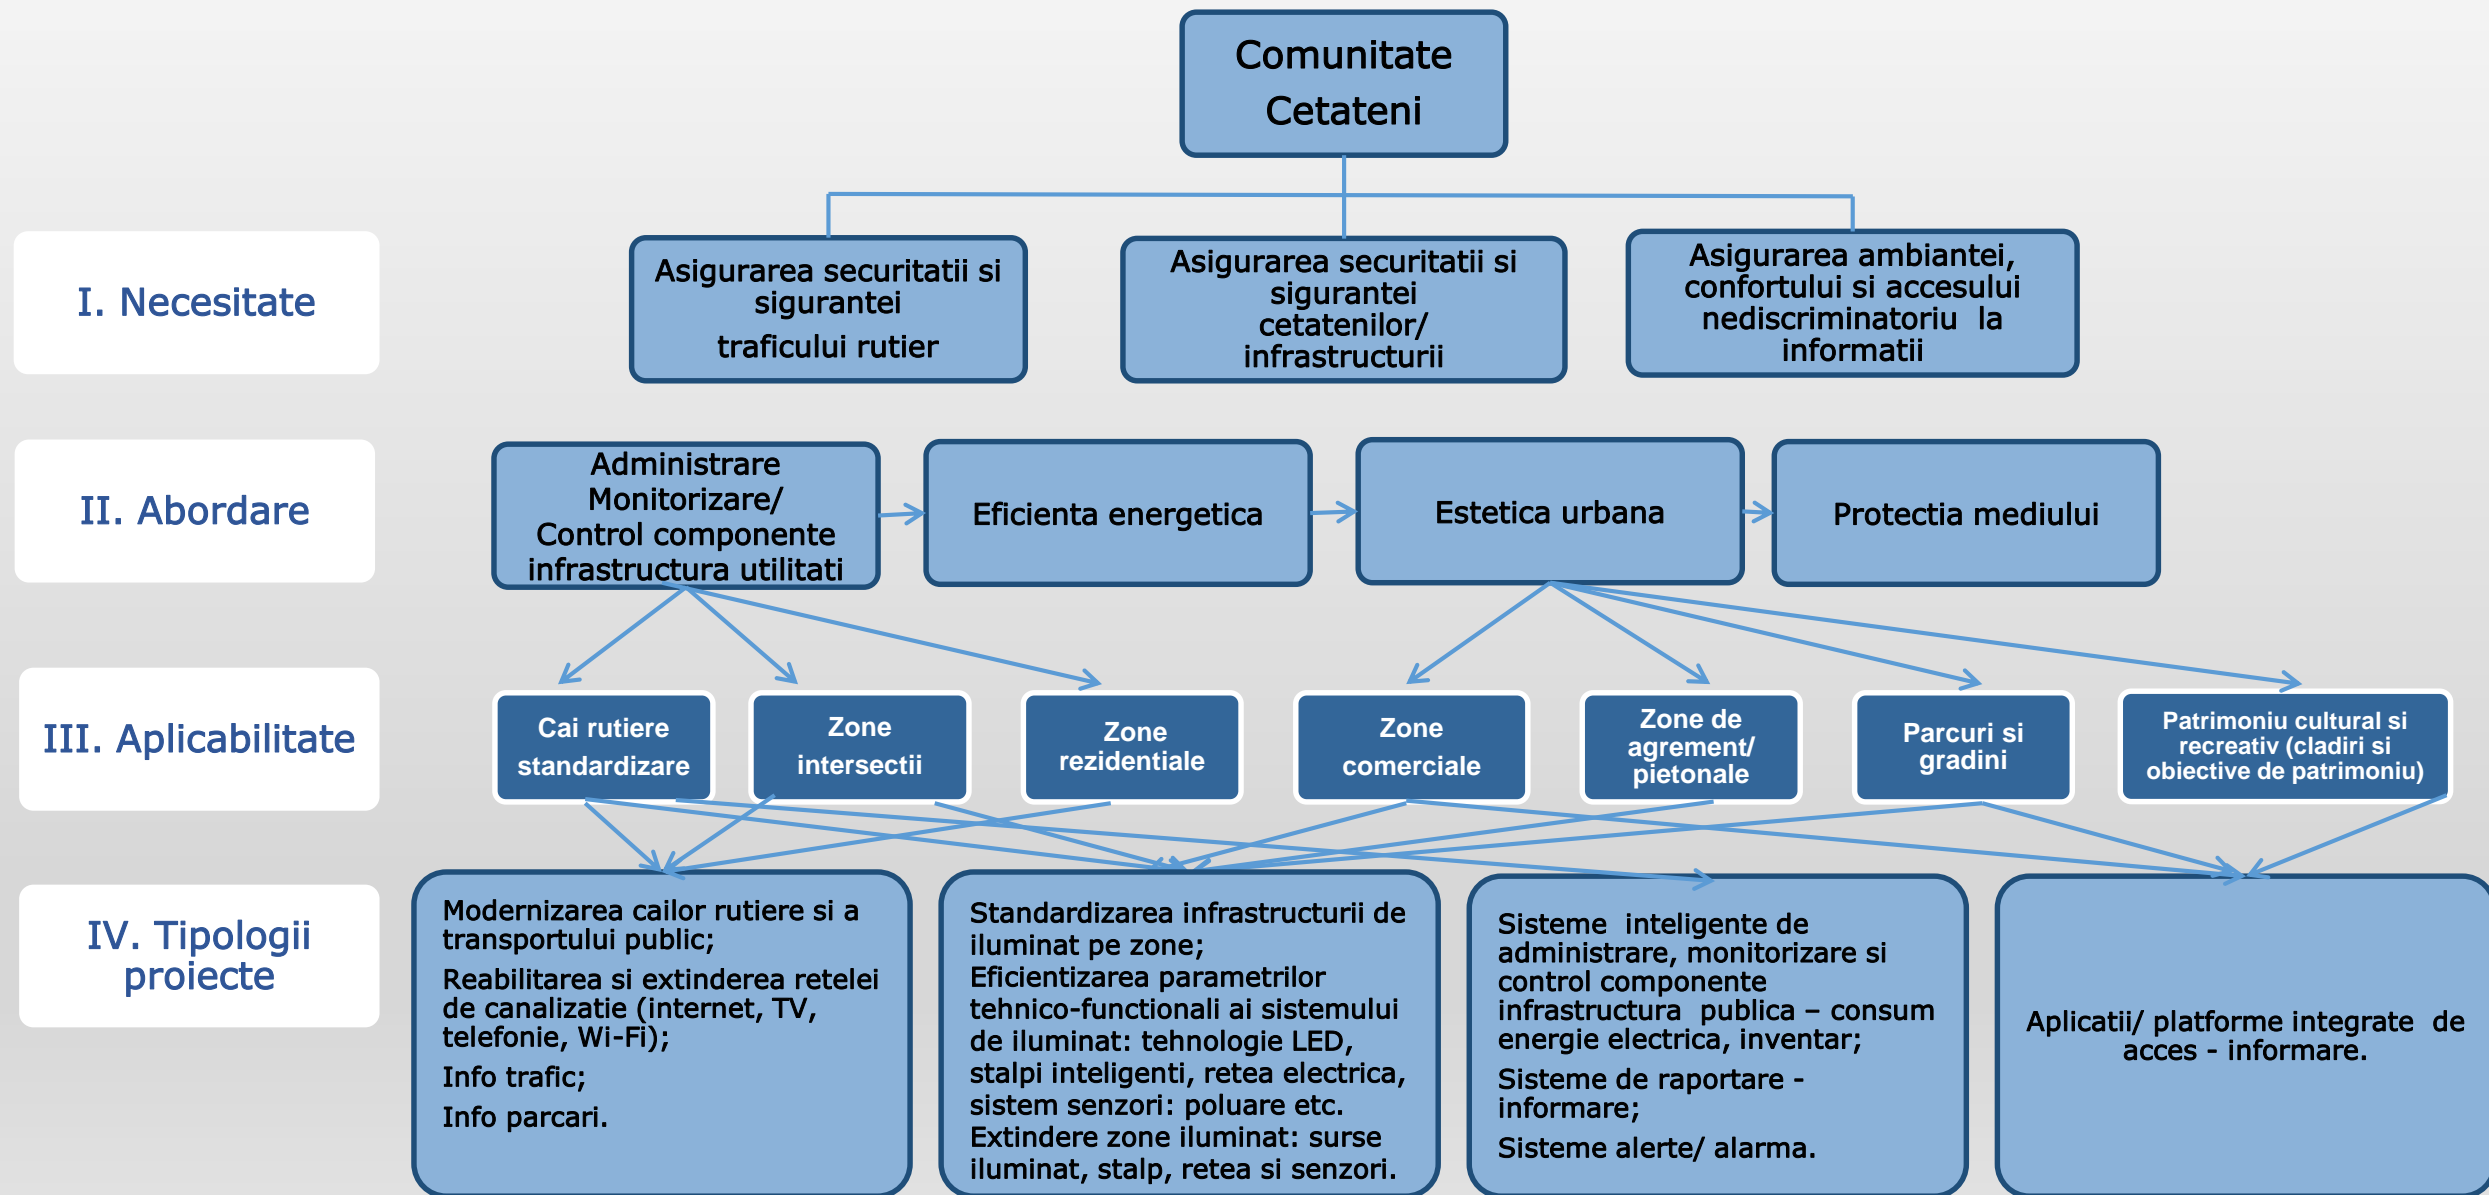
Comunitate
Cetateni

I. Necesitate

Asigurarea securitatii si sigurantei
traficului rutier

Asigurarea securitatii si sigurantei cetatenilor/ infrastructurii

Asigurarea ambiantei, confortului si accesului nediscriminatoriu la informatii

II. Abordare

Administrare Monitorizare/ Control componente infrastructura utilitati

Eficienta energetica

Estetica urbana

Protectia mediului

III. Aplicabilitate

Cai rutiere standardizare

Zone intersectii

Zone rezidentiale

Zone comerciale

Zone de agrement/ pietonale

Parcuri si gradini

Patrimoniu cultural si recreativ (cladiri si obiective de patrimoniu)

IV. Tipologii proiecte

Modernizarea cailor rutiere si a transportului public;
Reabilitarea si extinderea retelei de canalizatie (internet, TV, telefonie, Wi-Fi);
Info trafic;
Info parcari.

Standardizarea infrastructurii de iluminat pe zone;
Eficientizarea parametrilor tehnico-functionali ai sistemului de iluminat: tehnologie LED, stalpi inteligenti, retea electrica, sistem senzori: poluare etc.
Extindere zone iluminat: surse iluminat, stalp, retea si senzori.

Sisteme inteligente de administrare, monitorizare si control componente infrastructura publica – consum energie electrica, inventar;
Sisteme de raportare - informare;
Sisteme alerte/ alarma.

Aplicatii/ platforme integrate de acces - informare.